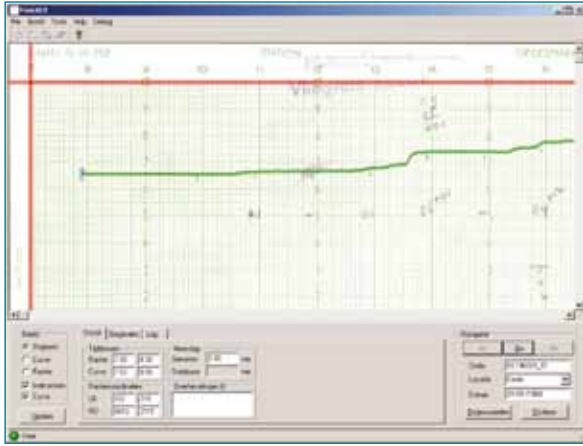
File Bestd Tools Help Debug

Beeld
Origineel
Curve
Raster
Instrumenten
Curve
Update

Schaal | Diagramm | Lijst

Tijdlijnen
Raster
Curve

Meterlijn
Rasterkwalitaet
Overlaadlijnen

Navigatie
<<
Ga
>>
Code
Locatie
Datum
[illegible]
Oordelen

Klaar